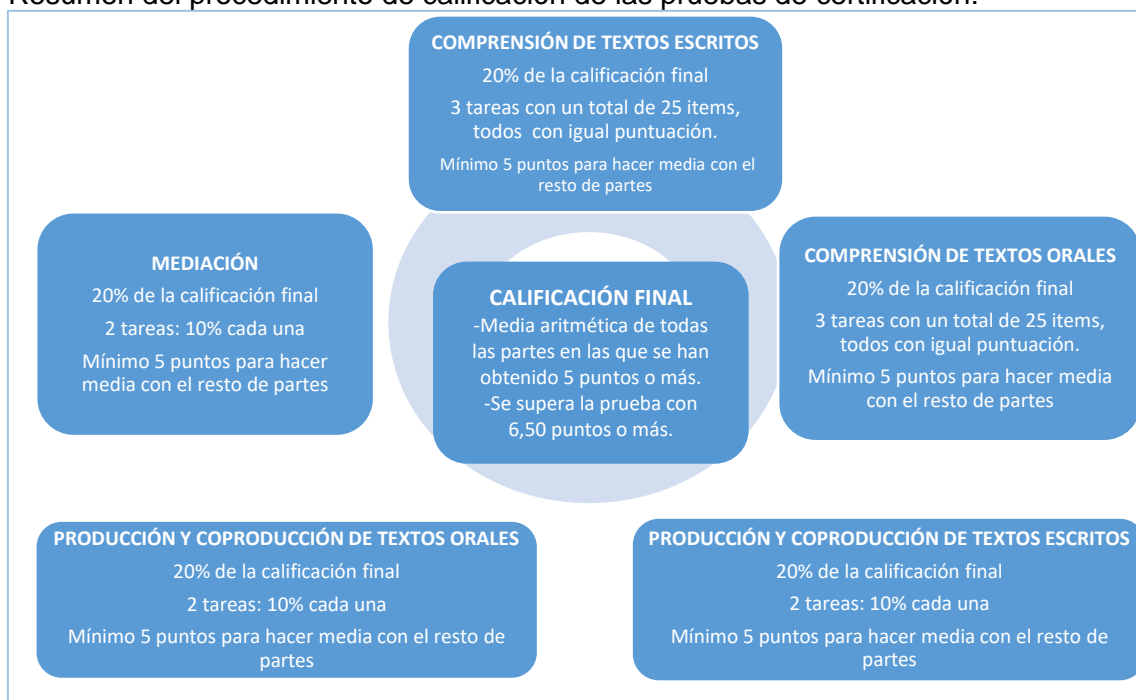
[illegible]

COMPRENSIÓN DE TEXTOS ESCRITOS
20% de la calificación final
3 tareas con un total de 25 items, todos con igual puntuación.
Mínimo 5 puntos para hacer media con el resto de partes

MEDIACIÓN
20% de la calificación final
2 tareas: 10% cada una
Mínimo 5 puntos para hacer media con el resto de partes

CALIFICACIÓN FINAL
-Media aritmética de todas las partes en las que se han obtenido 5 puntos o más.
-Se supera la prueba con 6,50 puntos o más.

COMPRENSIÓN DE TEXTOS ORALES
20% de la calificación final
3 tareas con un total de 25 items, todos con igual puntuación.
Mínimo 5 puntos para hacer media con el resto de partes

PRODUCCIÓN Y COPRODUCCIÓN DE TEXTOS ORALES
20% de la calificación final
2 tareas: 10% cada una
Mínimo 5 puntos para hacer media con el resto de partes

PRODUCCIÓN Y COPRODUCCIÓN DE TEXTOS ESCRITOS
20% de la calificación final
2 tareas: 10% cada una
Mínimo 5 puntos para hacer media con el resto de partes